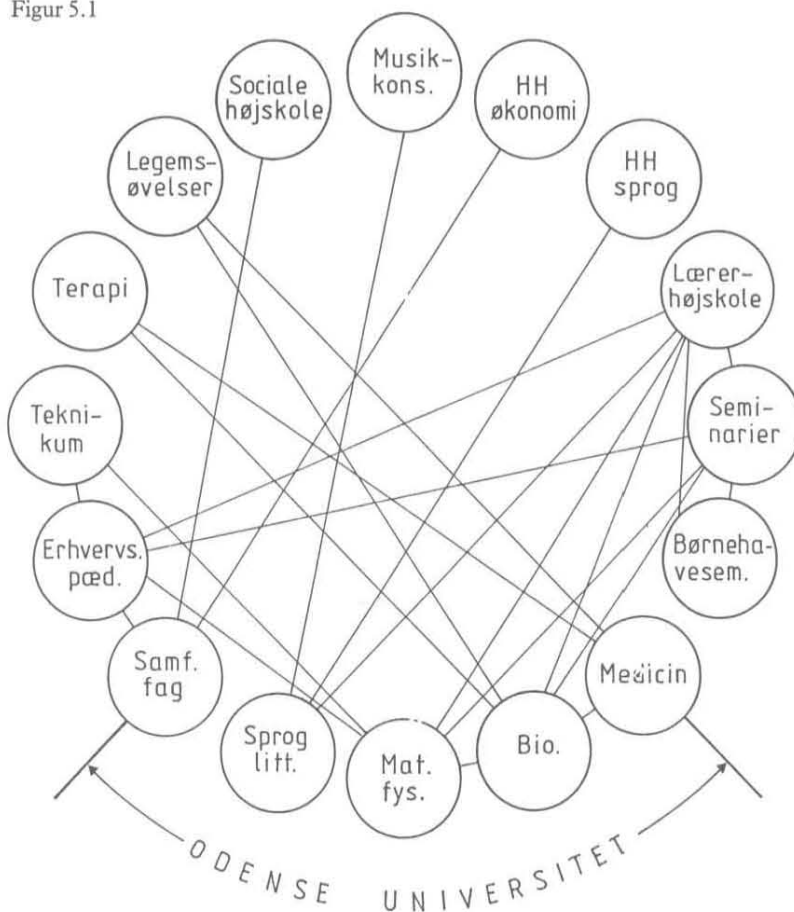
Figur 5.1

Musikkons.

Sociale højskole

HH økonomi

Legemsøvelser

HH sprog

Terapi

Lærerhøjskole

Teknikum

Seminarier

Erhvervs. pæd.

Børnehavesem.

Samf. fag

Medicin

Sprog litt.

Mat. fys.

Bio.

ODENSE UNIVERSITET